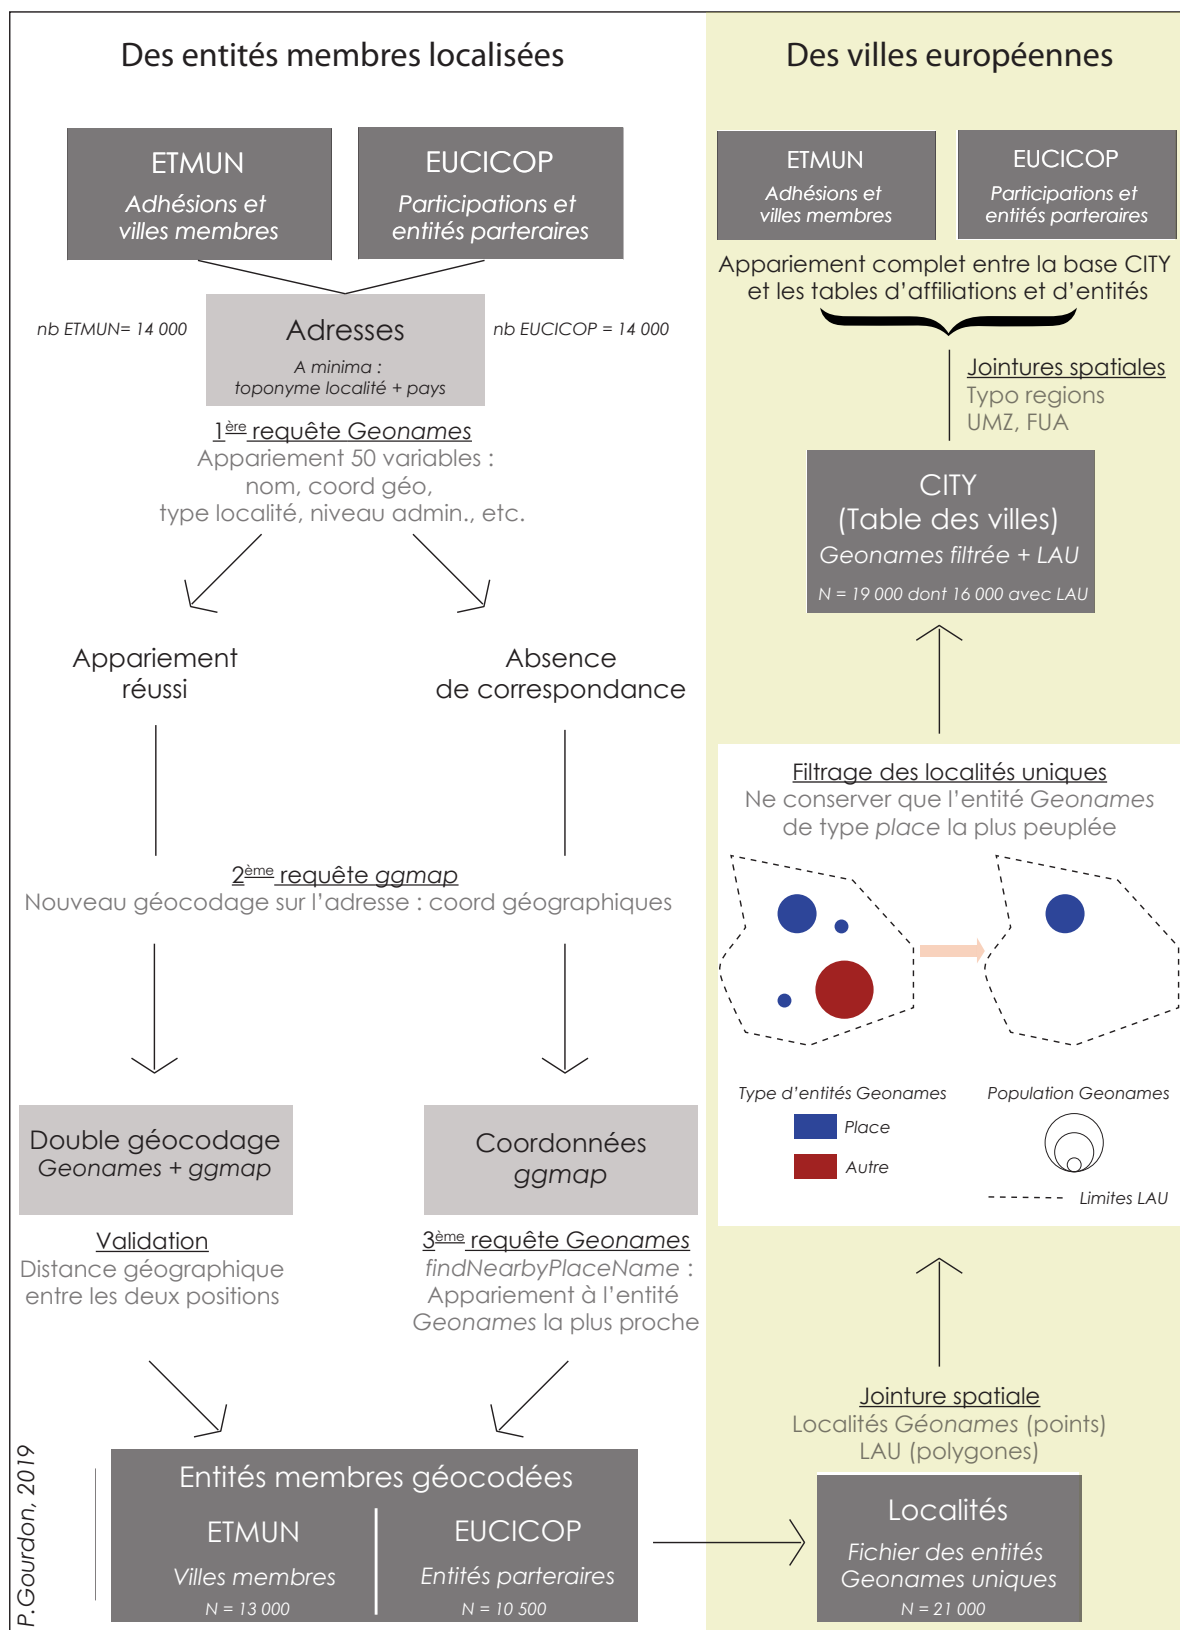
Des entités membres localisées

ETMUN
Adhésions et villes membres

EUCICOP
Participations et entités parteraires

nb ETMUN= 14 000

Adresses
A minima :
toponyme localité + pays

nb EUCICOP = 14 000

1ère requête Geonames
Appariement 50 variables :
nom, coord géo,
type localité, niveau admin., etc.

Appariement réussi

Absence de correspondance

2ème requête ggmap
Nouveau géocodage sur l'adresse : coord géographiques

Double géocodage
Geonames + ggmap

Coordonnées
ggmap

Validation
Distance géographique entre les deux positions

3ème requête Geonames
findNearbyPlaceName :
Appariement à l'entité
Geonames la plus proche

Entités membres géocodées
ETMUN
Villes membres
N = 13 000
EUCICOP
Entités parteraires
N = 10 500

P.Gourdon, 2019

Des villes européennes

ETMUN
Adhésions et villes membres

EUCICOP
Participations et entités parteraires

Appariement complet entre la base CITY et les tables d'affiliations et d'entités

Jointures spatiales
Typo regions
UMZ, FUA

CITY
(Table des villes)
Geonames filtrée + LAU
N = 19 000 dont 16 000 avec LAU

Filtrage des localités uniques
Ne conserver que l'entité Geonames de type place la plus peuplée

Type d'entités Geonames
Place
Autre

Population Geonames

Limites LAU

Jointure spatiale
Localités Géonames (points)
LAU (polygones)

Localités
Fichier des entités Geonames uniques
N = 21 000